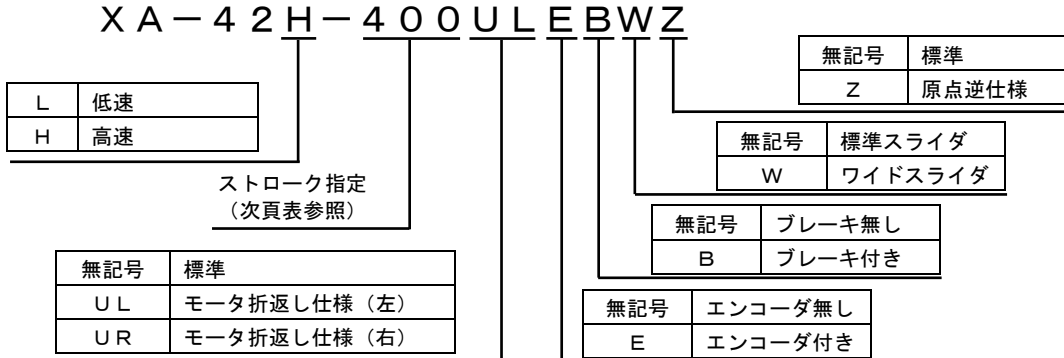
ＸＡ－４２Ｈ－４００ＵＬＥＢＷＺ

| 無記号 | 標準 |
|---|---|
| Z | 原点逆仕様 |

| L | 低速 |
|---|---|
| H | 高速 |

| 無記号 | 標準スライダ |
|---|---|
| W | ワイドスライダ |

ストローク指定
（次頁表参照）

| 無記号 | ブレーキ無し |
|---|---|
| B | ブレーキ付き |

| 無記号 | 標準 |
|---|---|
| UL | モータ折返し仕様（左） |
| UR | モータ折返し仕様（右） |

| 無記号 | エンコーダ無し |
|---|---|
| E | エンコーダ付き |